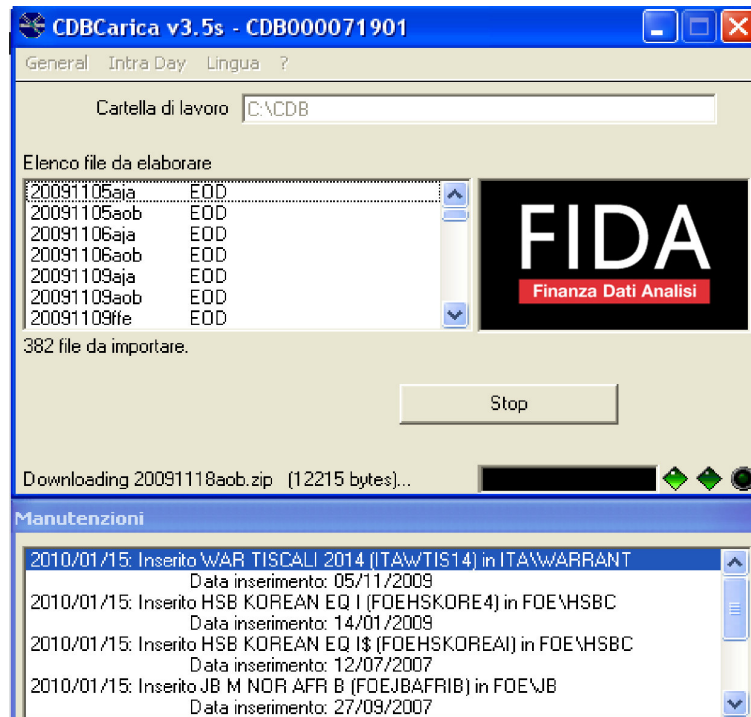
CDBCarica v3.5s - CDB000071901

General Intra Day Lingua ?

Cartella di lavoro C:\CDB

Elenco file da elaborare

| | |
|---|---|
| 20091105aja | EOD |
| 20091105aob | EOD |
| 20091106aja | EOD |
| 20091106aob | EOD |
| 20091109aja | EOD |
| 20091109aob | EOD |
| 20091109ffe | EOD |

FIDA
Finanza Dati Analisi

382 file da importare.

Stop

Downloading 20091118aob.zip (12215 bytes)...

Manutenzioni

2010/01/15: Inserito WAR TISCALI 2014 (ITAWTIS14) in ITA\WARRANT
Data inserimento: 05/11/2009
2010/01/15: Inserito HSB KOREAN EQ I (FOEHSKORE4) in FOE\HSBC
Data inserimento: 14/01/2009
2010/01/15: Inserito HSB KOREAN EQ I$ (FOEHSKOREAI) in FOE\HSBC
Data inserimento: 12/07/2007
2010/01/15: Inserito JB M NOR AFR B (FOEJBAFRIB) in FOE\JB
Data inserimento: 27/09/2007